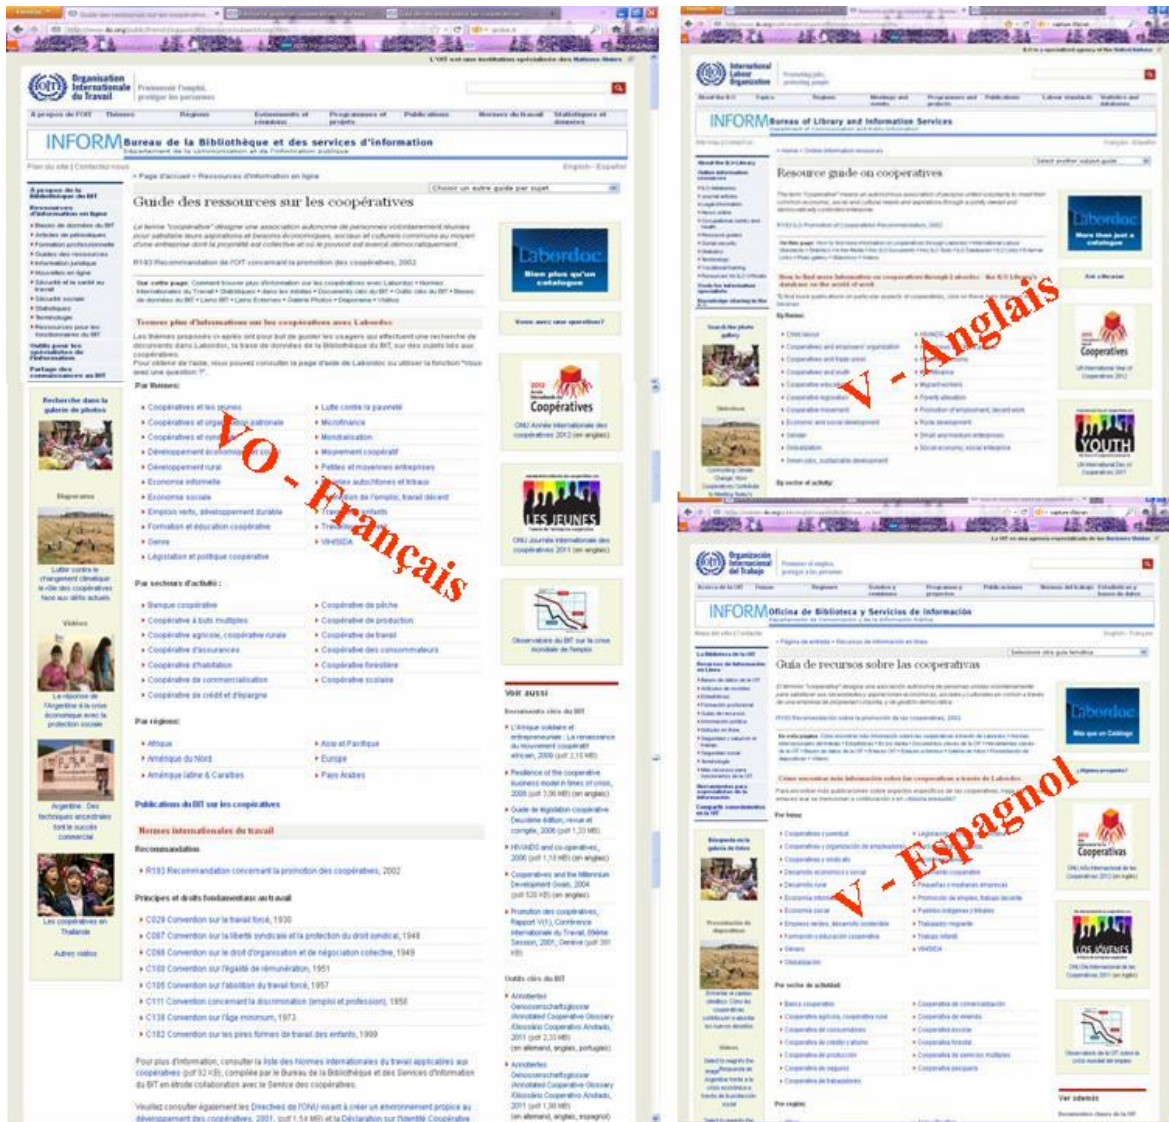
L'OIT est une institution spécialisée des Nations Unies

Organisation Internationale du Travail

Promouvoir l'emploi, protéger les personnes

A propos de l'OIT | Thèmes | Régions | Evénements et réunions | Programmes et projets | Publications | Normes du travail | Statistiques et données

INFORM Bureau de la Bibliothèque et des services d'information

Département de la communication et de l'information publique

Plan du site | Contactez-nous

English - Español

» Page d'accueil » Ressources d'information en ligne

Guide des ressources sur les coopératives

Choisir un autre guide par sujet

A propos de la Bibliothèque du BIT

Ressources d'information en ligne

Le terme "coopérative" désigne une association autonome de personnes volontairement réunies pour satisfaire leurs aspirations et besoins économiques, sociaux et culturels communs au moyen d'une entreprise dont la propriété est collective et où le pouvoir est exercé démocratiquement.

R193 Recommandation de l'OIT concernant la promotion des coopératives, 2002

Labordoc

Bien plus qu'un catalogue

Trouvez plus d'informations sur les coopératives avec Labordoc

Vous avez une question?

Recherche dans la galerie de photos

Par thèmes :

Coopératives et les jeunes
Développement rural
Economie informelle
Economie sociale
Emplois verts, développement durable
Formation et éducation coopérative
Genre
Législation et politique coopérative
Lutte contre la pauvreté
Microfinance
Mondialisation
Mouvement coopératif
Petites et moyennes entreprises
VIH/SIDA

VO - Français

Coopératives

ONU Année internationale des coopératives 2012 (en anglais)

LES JEUNES

ONU Journée internationale des coopératives 2011 (en anglais)

Observatoire du BIT sur la crise mondiale de l'emploi

Par secteurs d'activité :

Banque coopérative
Coopératives à buts multiples
Coopérative agricole, coopérative rurale
Coopérative d'assurances
Coopérative d'habitation
Coopérative de commercialisation
Coopérative de crédit et d'épargne
Coopérative de pêche
Coopérative de production
Coopérative de travail
Coopérative des consommateurs
Coopérative forestière
Coopérative scolaire

Par régions :

Afrique
Amérique du Nord
Amérique latine & Caraïbes
Asie et Pacifique
Europe
Pays Arabes

Publications du BIT sur les coopératives

Normes internationales du travail

Recommandation

R193 Recommandation concernant la promotion des coopératives, 2002

Principes et droits fondamentaux au travail

C029 Convention sur le travail forcé, 1930
C087 Convention sur la liberté syndicale et la protection du droit syndical, 1948
C098 Convention sur le droit d'organisation et de négociation collective, 1949
C100 Convention sur l'égalité de rémunération, 1951
C105 Convention sur l'abolition du travail forcé, 1957
C111 Convention concernant la discrimination (emploi et profession), 1958
C138 Convention sur l'âge minimum, 1973
C182 Convention sur les pires formes de travail des enfants, 1999

Voir aussi

Argentine - Des techniques ancestrales font le succès commercial

Les coopératives en Thaïlande

Autres vidéos

International Labour Organization

INFORM Bureau of Library and Information Services

Resource guide on cooperatives

Labordoc

More than just a catalogue

V - Anglais

Cooperatives

YOUTH

Organización Internacional del Trabajo

INFORM Oficina de Biblioteca y Servicios de Información

Guía de recursos sobre las cooperativas

Labordoc

Más que un Catálogo

V - Espagnol

Cooperativas

LOS JÓVENES